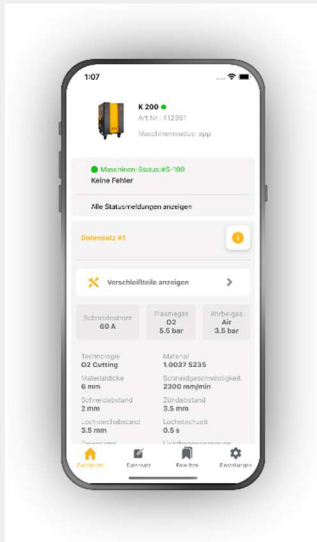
1:07

K 200
Art.-Nr.: 412361
Maschinenmodus: app

Maschinen-Status: S-100
Keine Fehler

Alle Statusmeldungen anzeigen

Datensatz #1

Verschleißteile anzeigen

Schneidestrom
60 A

Plasmagas
O2
5.5 bar

Wirbelgas
Air
3.5 bar

Technologie
O2 Cutting

Material
1.0037 S235

Materialdicke
6 mm

Schneidgeschwindigkeit
2300 mm/min

Schneidabstand
2 mm

Zündabstand
3.5 mm

Lochstechabstand
3.5 mm

Lochstechzeit
0.5 s

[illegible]

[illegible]

Dashboard

Datensatz

Favoriten

Einstellungen